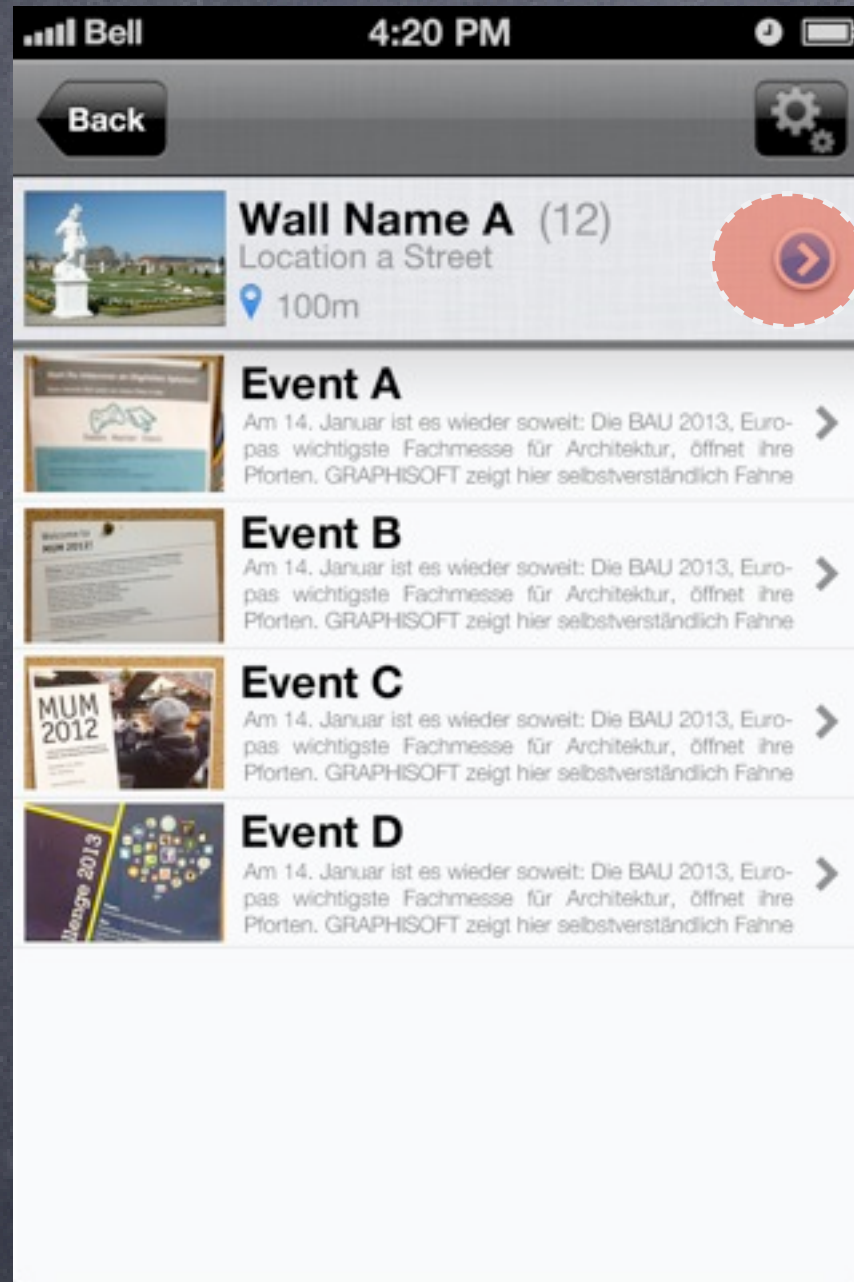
Bell 4:20 PM

Back

Wall Name A (12)
Location a Street
100m

Event A
Am 14. Januar ist es wieder soweit: Die BAU 2013, Europas wichtigste Fachmesse für Architektur, öffnet ihre Pforten. GRAPHISOFT zeigt hier selbstverständlich Fahne

Event B
Am 14. Januar ist es wieder soweit: Die BAU 2013, Europas wichtigste Fachmesse für Architektur, öffnet ihre Pforten. GRAPHISOFT zeigt hier selbstverständlich Fahne

MUM 2012

Event C
Am 14. Januar ist es wieder soweit: Die BAU 2013, Europas wichtigste Fachmesse für Architektur, öffnet ihre Pforten. GRAPHISOFT zeigt hier selbstverständlich Fahne

llenge 2013

Event D
Am 14. Januar ist es wieder soweit: Die BAU 2013, Europas wichtigste Fachmesse für Architektur, öffnet ihre Pforten. GRAPHISOFT zeigt hier selbstverständlich Fahne